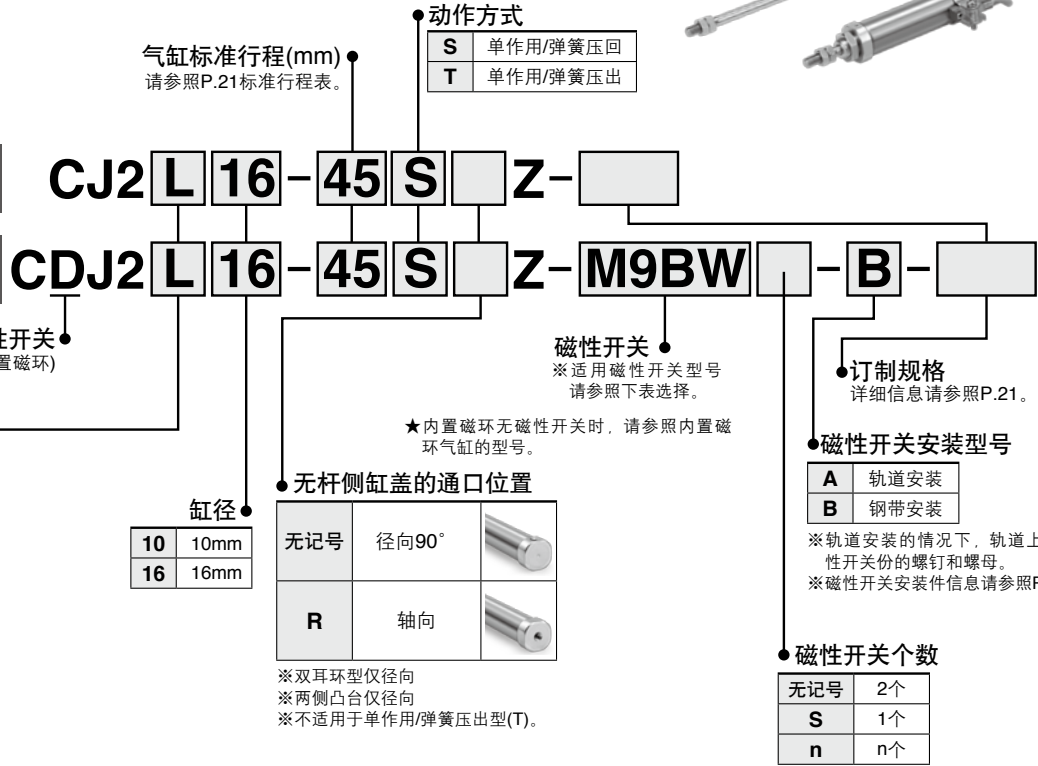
动作方式

| S | 单作用/弹簧压回 |
|---|---|
| T | 单作用/弹簧压出 |

气缸标准行程(mm)
请参照P.21标准行程表。

CJ2 L 16 - 45 S Z -

CDJ2 L 16 - 45 S Z - M9BW - B -

性开关
置磁环)

磁性开关
※适用磁性开关型号请参照下表选择。

★内置磁环无磁性开关时，请参照内置磁环气缸的型号。

订制规格
详细信息请参照P.21。

磁性开关安装型号

| A | 轨道安装 |
|---|---|
| B | 钢带安装 |

※轨道安装的情况下，轨道上性开关份的螺钉和螺母。
※磁性开关安装件信息请参照P

缸径

| 10 | 10mm |
|---|---|
| 16 | 16mm |

无杆侧缸盖的通口位置

| 无记号 | 径向90° |
|---|---|
| R | 轴向 |

※双耳环型仅径向
※两侧凸台仅径向
※不适用于单作用/弹簧压出型(T)。

磁性开关个数

| 无记号 | 2个 |
|---|---|
| S | 1个 |
| n | n个 |